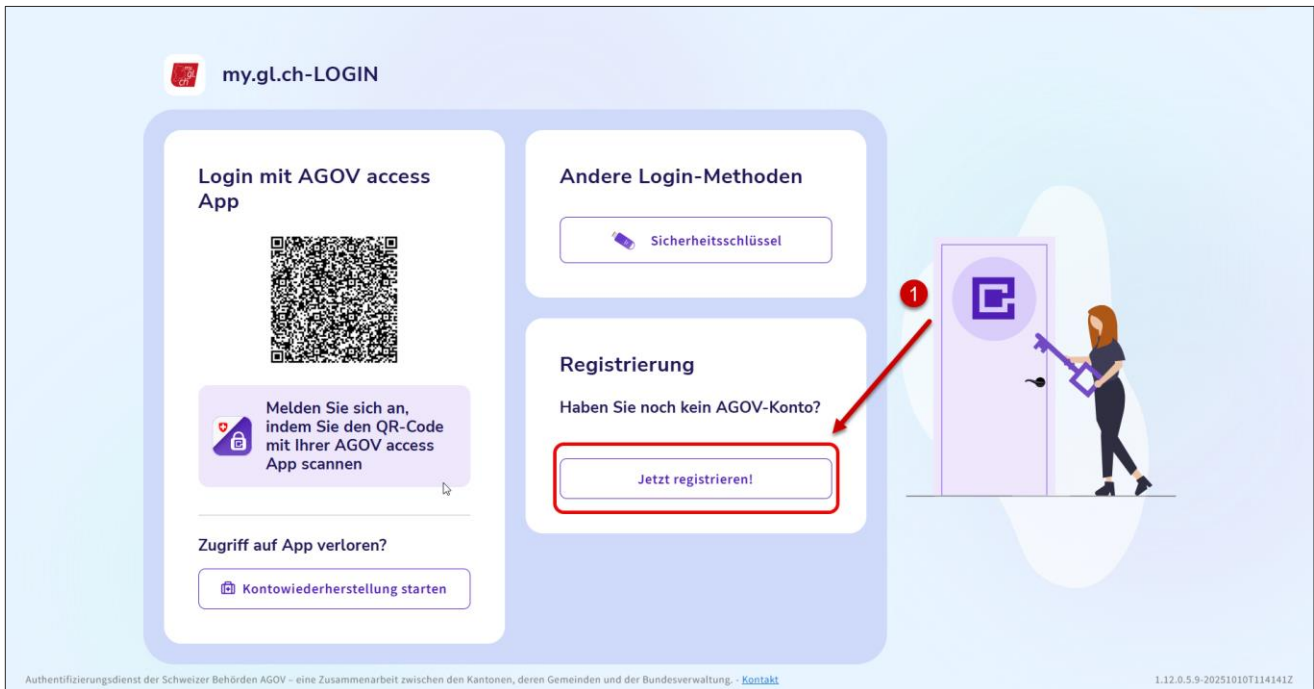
my.gl.ch-LOGIN

Login mit AGOV access App

Melden Sie sich an, indem Sie den QR-Code mit Ihrer AGOV access App scannen

Zugriff auf App verloren?

Kontowiederherstellung starten

Andere Login-Methoden

Sicherheitsschlüssel

Registrierung

Haben Sie noch kein AGOV-Konto?

Jetzt registrieren!

1

Authentifizierungsdienst der Schweizer Behörden AGOV – eine Zusammenarbeit zwischen den Kantonen, deren Gemeinden und der Bundesverwaltung. - Kontakt

1.12.0.5.9-20251010T114141Z